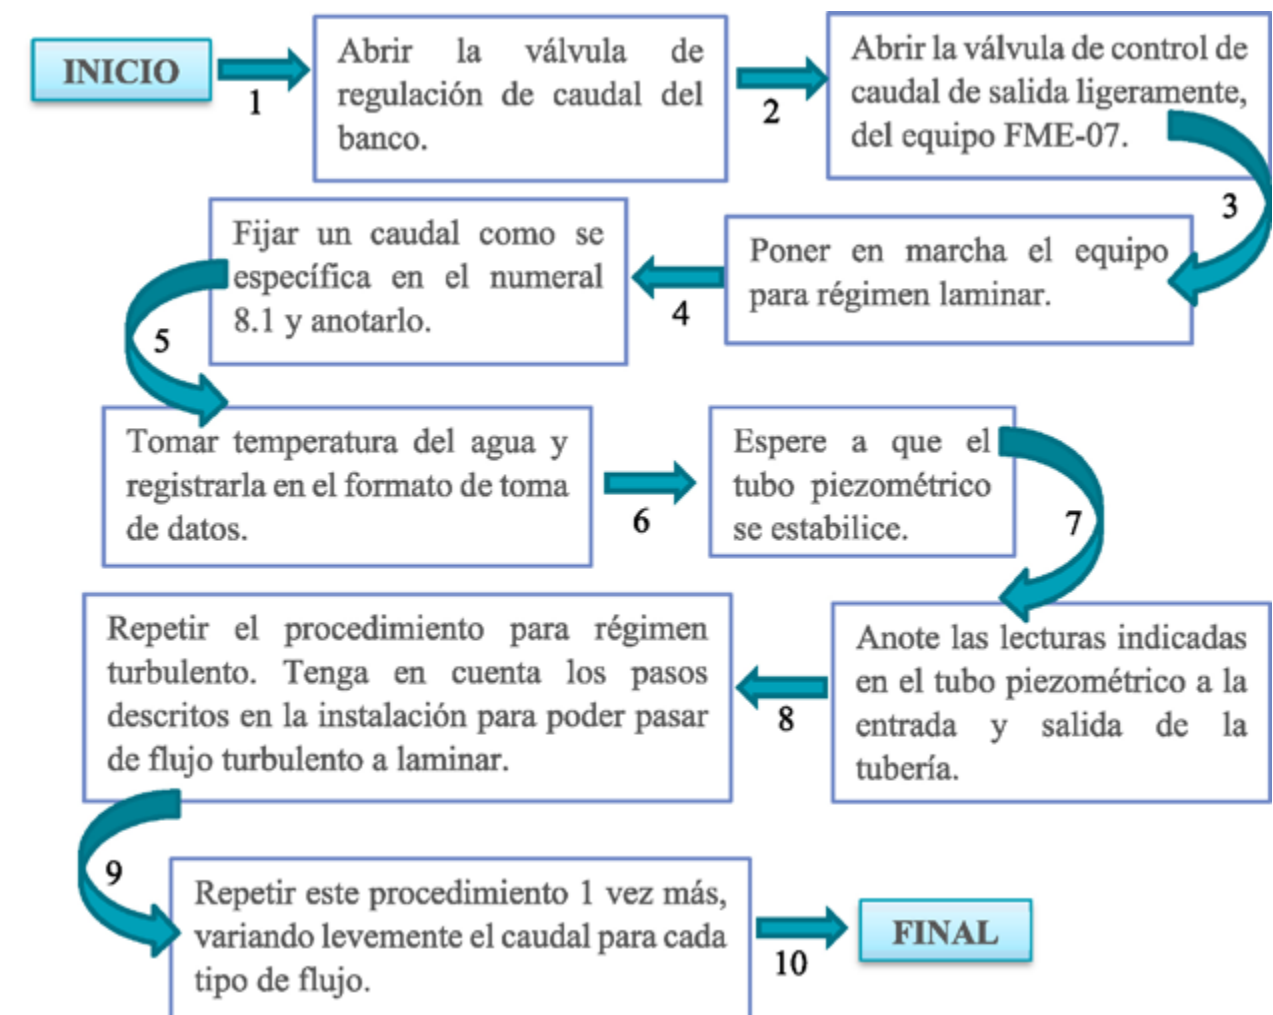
INICIO

1

Abrir la válvula de regulación de caudal del banco.

2

Abrir la válvula de control de caudal de salida ligeramente, del equipo FME-07.

3

Poner en marcha el equipo para régimen laminar.

4

Fijar un caudal como se específica en el numeral 8.1 y anotarlo.

5

Tomar temperatura del agua y registrarla en el formato de toma de datos.

6

Espere a que el tubo piezométrico se estabilice.

7

Anote las lecturas indicadas en el tubo piezométrico a la entrada y salida de la tubería.

8

Repetir el procedimiento para régimen turbulento. Tenga en cuenta los pasos descritos en la instalación para poder pasar de flujo turbulento a laminar.

9

Repetir este procedimiento 1 vez más, variando levemente el caudal para cada tipo de flujo.

10

FINAL